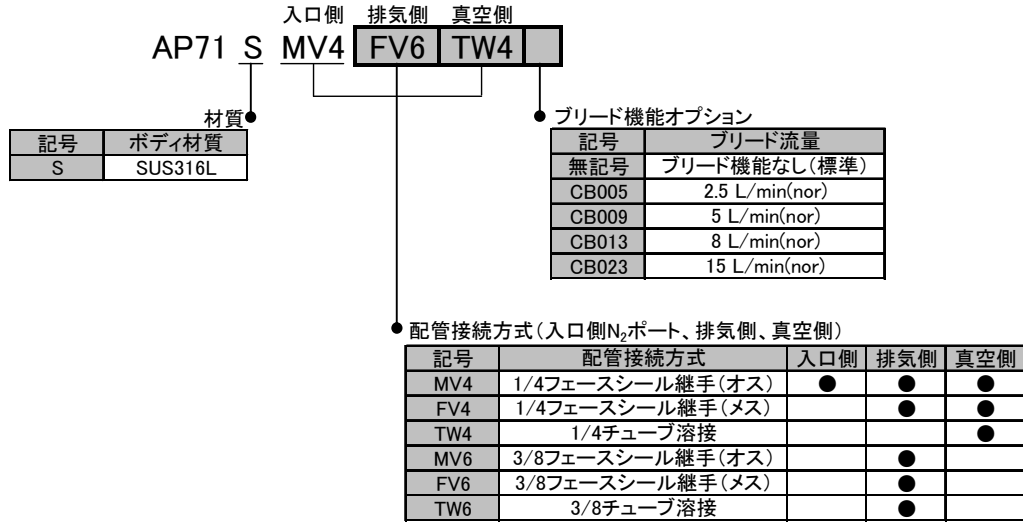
入口側 排気側 真空側

AP71 S MV4 FV6 TW4

材質

| 記号 | ボディ材質 |
|---|---|
| S | SUS316L |

ブリード機能オプション

| 記号 | ブリード流量 |
|---|---|
| 無記号 | ブリード機能なし(標準) |
| CB005 | 2.5 L/min(nor) |
| CB009 | 5 L/min(nor) |
| CB013 | 8 L/min(nor) |
| CB023 | 15 L/min(nor) |

配管接続方式(入口側$N_2$ポート、排気側、真空側)

| 記号 | 配管接続方式 | 入口側 | 排気側 | 真空側 |
|---|---|---|---|---|
| MV4 | 1/4フェースシール継手(オス) | ● | ● | ● |
| FV4 | 1/4フェースシール継手(メス) | | ● | ● |
| TW4 | 1/4チューブ溶接 | | | ● |
| MV6 | 3/8フェースシール継手(オス) | | ● | |
| FV6 | 3/8フェースシール継手(メス) | | ● | |
| TW6 | 3/8チューブ溶接 | | ● | |